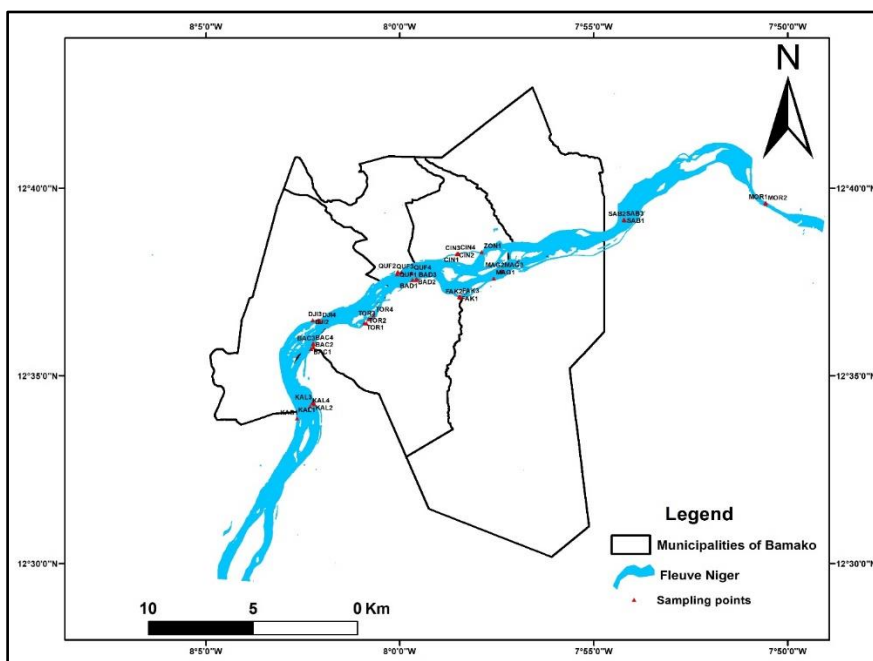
8°5'0"W 8°0'0"W 7°55'0"W 7°50'0"W

N

12°40'0"N 12°40'0"N

12°35'0"N 12°35'0"N

12°30'0"N 12°30'0"N

MOR1 MOR2

SAB2 SAB3 SAB1

CIN3 CIN4 ZON1 CIN2 CIN1

MAG2 MAG3 MAG1

QUF2 QUF3 QUF4 QUF1 BAD3 BAD1 BAD2

FAK2 FAK3 FAK1

DJI3 DJI4 DJI2

TOR3 TOR4 TOR2 TOR1

BAC3 BAC4 BAC2 BAC1

KAL1 KAL4 KAL3 KAL2

Legend

Municipalities of Bamako

Fleuve Niger

Sampling points

10 5 0 Km

8°5'0"W 8°0'0"W 7°55'0"W 7°50'0"W